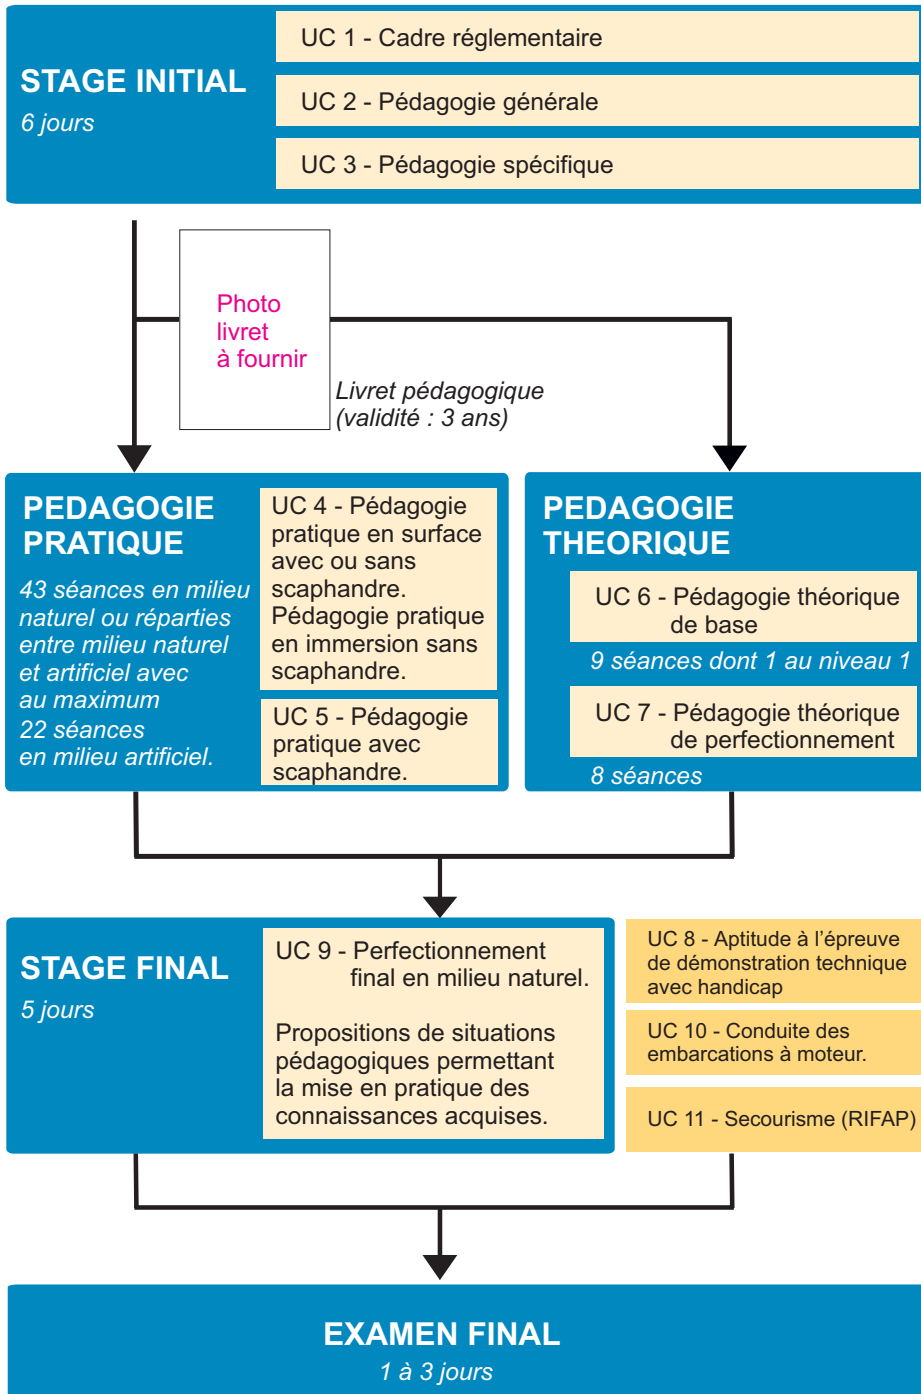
STAGE INITIAL
6 jours

UC 1 - Cadre réglementaire

UC 2 - Pédagogie générale

UC 3 - Pédagogie spécifique

Photo livret à fournir

Livret pédagogique (validité : 3 ans)

PEDAGOGIE PRATIQUE

43 séances en milieu naturel ou réparties entre milieu naturel et artificiel avec au maximum 22 séances en milieu artificiel.

UC 4 - Pédagogie pratique en surface avec ou sans scaphandre. Pédagogie pratique en immersion sans scaphandre.

UC 5 - Pédagogie pratique avec scaphandre.

PEDAGOGIE THEORIQUE

UC 6 - Pédagogie théorique de base

9 séances dont 1 au niveau 1

UC 7 - Pédagogie théorique de perfectionnement

8 séances

STAGE FINAL
5 jours

UC 9 - Perfectionnement final en milieu naturel.

Propositions de situations pédagogiques permettant la mise en pratique des connaissances acquises.

UC 8 - Aptitude à l'épreuve de démonstration technique avec handicap

UC 10 - Conduite des embarcations à moteur.

UC 11 - Secourisme (RIFAP)

EXAMEN FINAL
1 à 3 jours